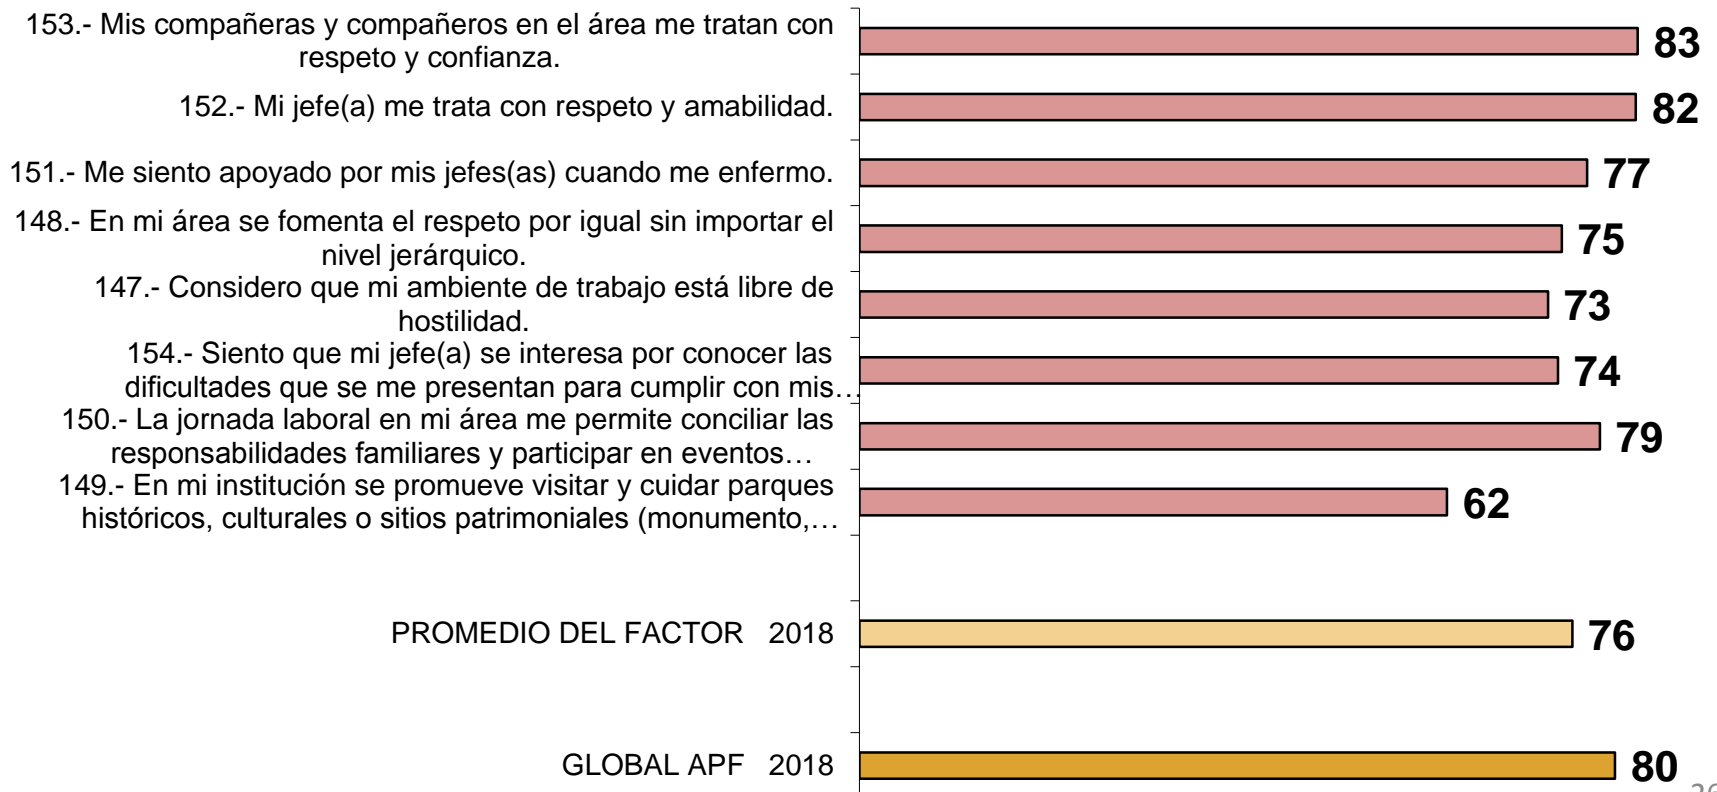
153.- Mis compañeras y compañeros en el área me tratan con respeto y confianza.
83

152.- Mi jefe(a) me trata con respeto y amabilidad.
82

151.- Me siento apoyado por mis jefes(as) cuando me enfermo.
77

148.- En mi área se fomenta el respeto por igual sin importar el nivel jerárquico.
75

147.- Considero que mi ambiente de trabajo está libre de hostilidad.
73

154.- Siento que mi jefe(a) se interesa por conocer las dificultades que se me presentan para cumplir con mis…
74

150.- La jornada laboral en mi área me permite conciliar las responsabilidades familiares y participar en eventos…
79

149.- En mi institución se promueve visitar y cuidar parques históricos, culturales o sitios patrimoniales (monumento,…
62

PROMEDIO DEL FACTOR 2018
76

GLOBAL APF 2018
80

26